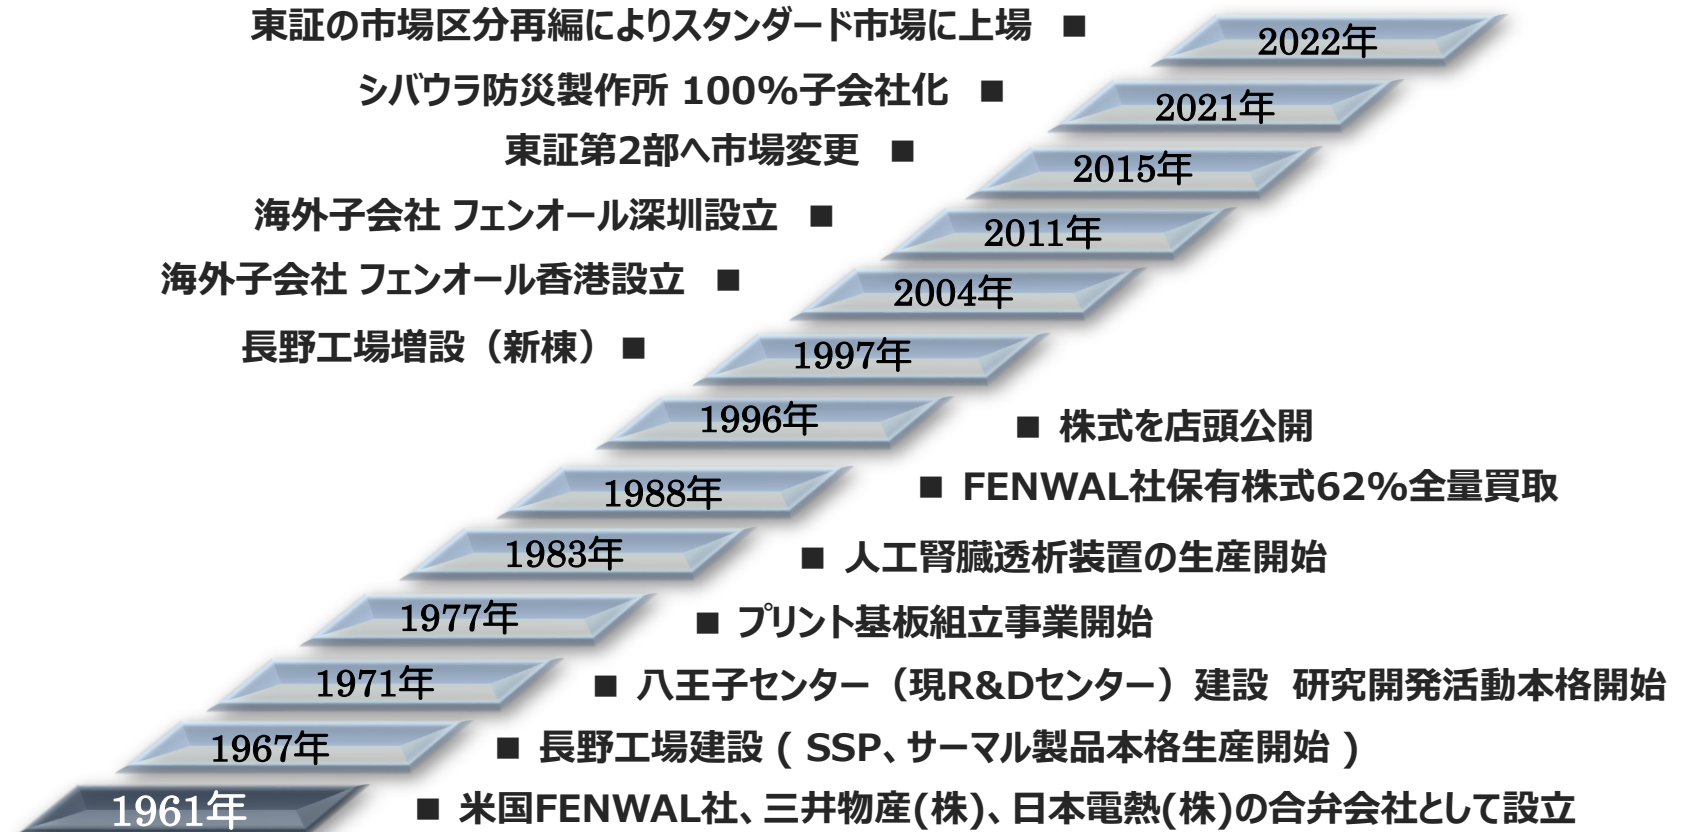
東証の市場区分再編によりスタンダード市場に上場 ■ 2022年

シバウラ防災製作所 100%子会社化 ■ 2021年

東証第2部へ市場変更 ■ 2015年

海外子会社 フェンオール深圳設立 ■ 2011年

海外子会社 フェンオール香港設立 ■ 2004年

長野工場増設（新棟）■ 1997年

1996年 ■ 株式を店頭公開

1988年 ■ FENWAL社保有株式62%全量買取

1983年 ■ 人工腎臓透析装置の生産開始

1977年 ■ プリント基板組立事業開始

1971年 ■ 八王子センター（現R&Dセンター）建設 研究開発活動本格開始

1967年 ■ 長野工場建設（ SSP、サーマル製品本格生産開始 ）

1961年 ■ 米国FENWAL社、三井物産(株)、日本電熱(株)の合弁会社として設立